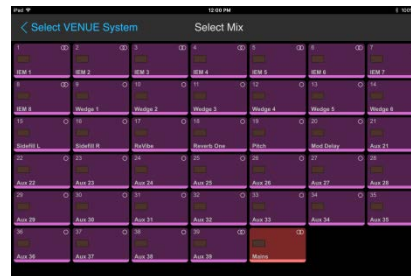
iPad

12:00 PM

< Select VENUE System

Select Mix

| 1 IEM 1 | 2 IEM 2 | 3 IEM 3 | 4 IEM 4 | 5 IEM 5 | 6 IEM 6 | 7 IEM 7 |
|---|---|---|---|---|---|---|
| 8 IEM 8 | 9 Wedge 1 | 10 Wedge 2 | 11 Wedge 3 | 12 Wedge 4 | 13 Wedge 5 | 14 Wedge 6 |
| 15 Sidefill L | 16 Sidefill R | 17 ReVibe | 18 Reverb One | 19 Pitch | 20 Mod Delay | 21 Aux 21 |
| 22 Aux 22 | 23 Aux 23 | 24 Aux 24 | 25 Aux 25 | 26 Aux 26 | 27 Aux 27 | 28 Aux 28 |
| 29 Aux 29 | 30 Aux 30 | 31 Aux 31 | 32 Aux 32 | 33 Aux 33 | 34 Aux 34 | 35 Aux 35 |
| 36 Aux 36 | 37 Aux 37 | 38 Aux 38 | 39 Aux 39 | Mains | | |